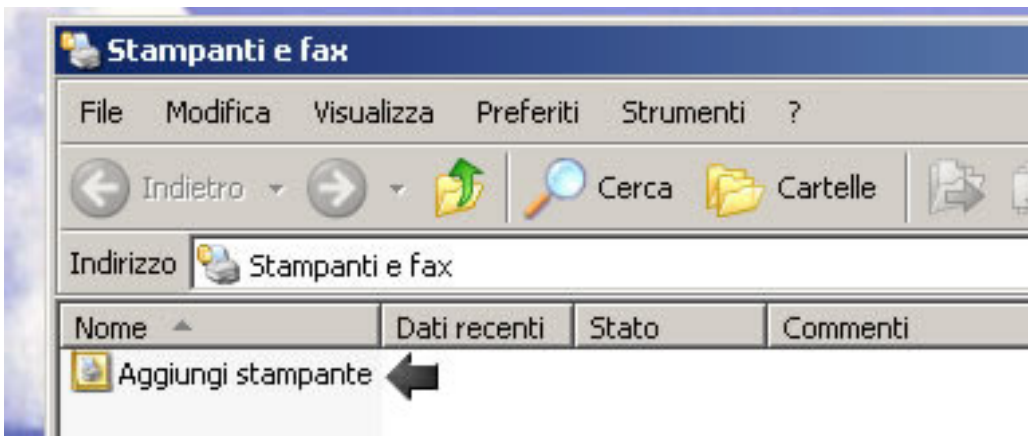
Stampanti e fax

File Modifica Visualizza Preferiti Strumenti ?

Indietro Cerca Cartelle

Indirizzo Stampanti e fax

| Nome | Dati recenti | Stato | Commenti |
|---|---|---|---|
| Aggiungi stampante | | | |